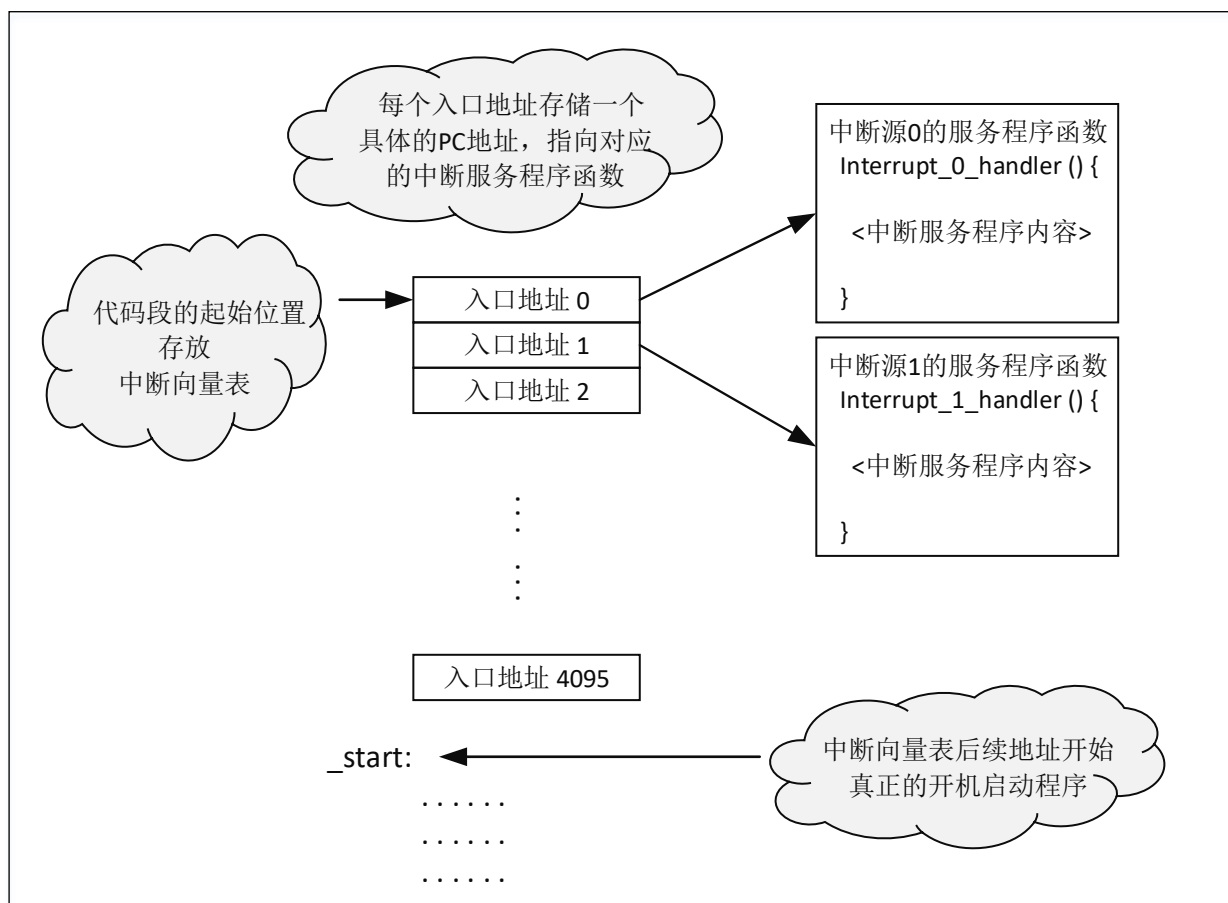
每个入口地址存储一个具体的PC地址，指向对应的中断服务程序函数

中断源0的服务程序函数
Interrupt_0_handler () {

<中断服务程序内容>

}

代码段的起始位置存放中断向量表

入口地址 0

入口地址 1

入口地址 2

中断源1的服务程序函数
Interrupt_1_handler () {

<中断服务程序内容>

}

入口地址 4095

_start:

中断向量表后续地址开始真正的开机启动程序

......
......
......